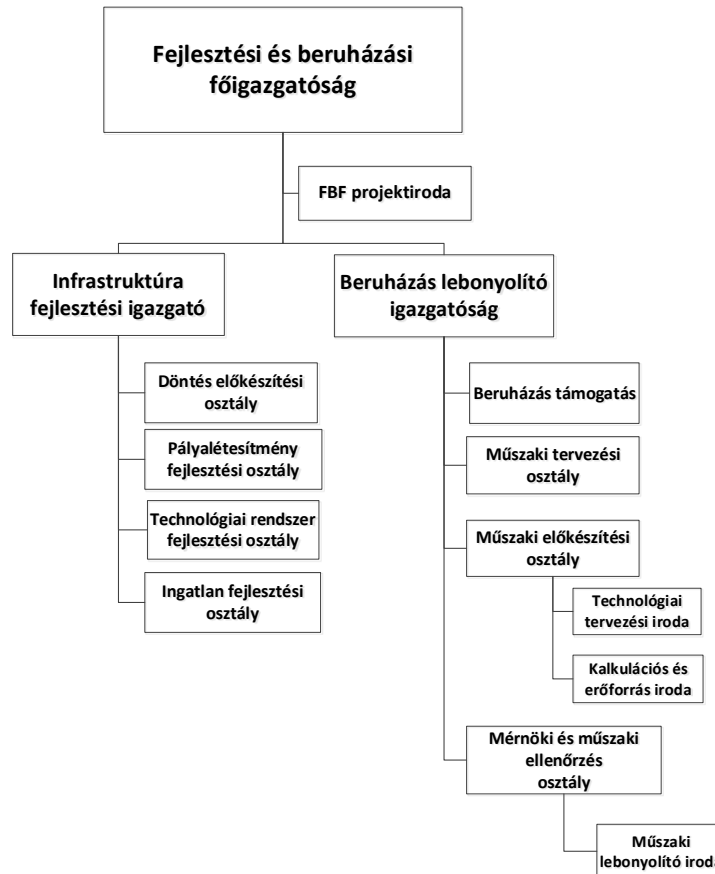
Fejlesztési és beruházási főigazgatóság

FBF projektiroda

Infrastruktúra fejlesztési igazgató

Döntés előkészítési osztály

Pályalétesítmény fejlesztési osztály

Technológiai rendszer fejlesztési osztály

Ingatlan fejlesztési osztály

Beruházás lebonyolító igazgatóság

Beruházás támogatás

Műszaki tervezési osztály

Műszaki előkészítési osztály

Technológiai tervezési iroda

Kalkulációs és erőforrás iroda

Mérnöki és műszaki ellenőrzés osztály

Műszaki lebonyolító irod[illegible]